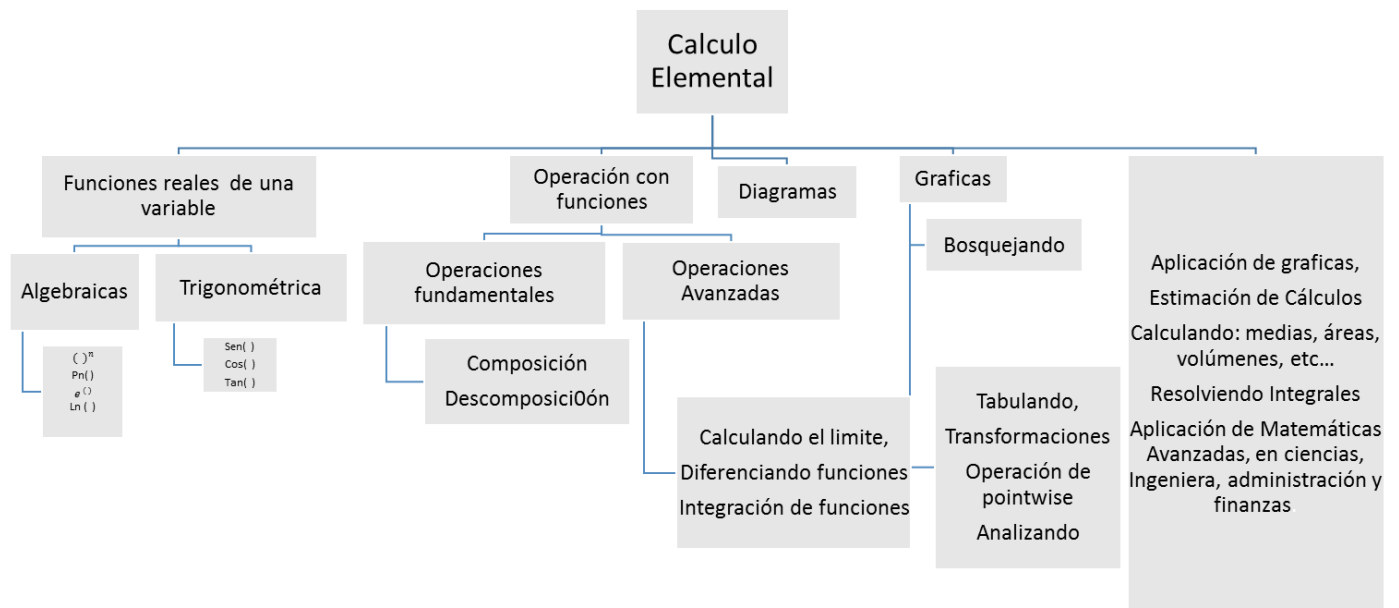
Calculo Elemental

Funciones reales de una variable

Algebraicas

$( )^n$
Pn( )
$e^{()}$
Ln ( )

Trigonométrica

Sen( )
Cos( )
Tan( )

Operación con funciones

Operaciones fundamentales

Composición
Descomposici0ón

Operaciones Avanzadas

Calculando el limite,
Diferenciando funciones
Integración de funciones

Diagramas

Graficas

Bosquejando

Tabulando,
Transformaciones
Operación de pointwise
Analizando

Aplicación de graficas,
Estimación de Cálculos
Calculando: medias, áreas, volúmenes, etc…
Resolviendo Integrales
Aplicación de Matemáticas Avanzadas, en ciencias, Ingeniera, administración y finanzas.